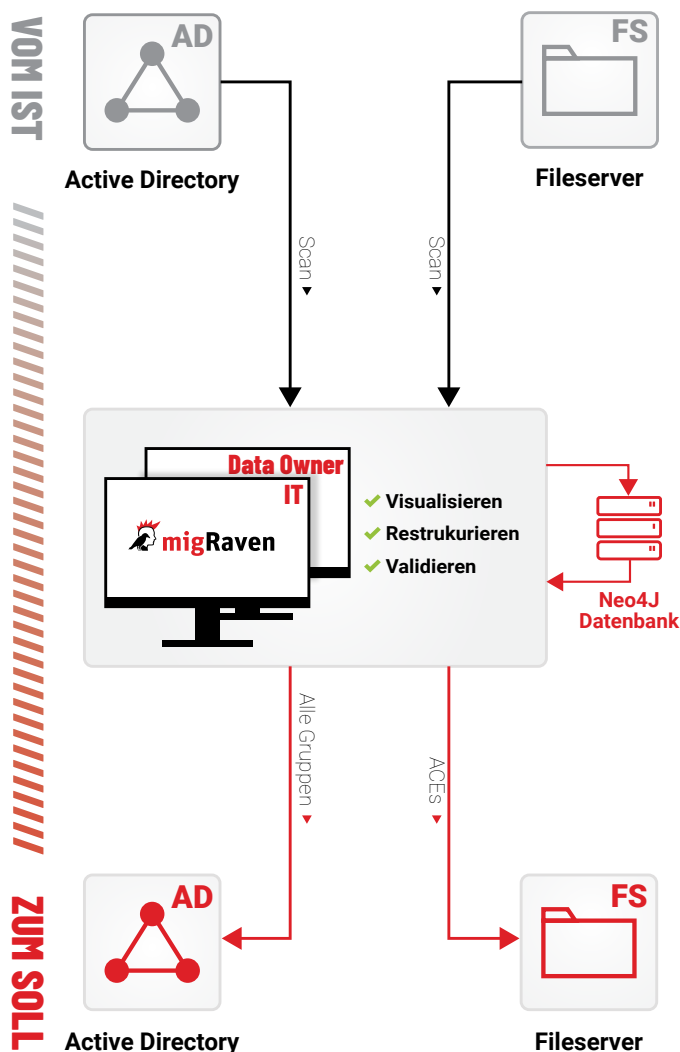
VOM IST

AD

Active Directory

FS

Fileserver

Scan

Scan

Data Owner

IT

migRaven

Visualisieren

Restrukurieren

Validieren

Neo4J Datenbank

Alle Gruppen

ACEs

AD

Active Directory

FS

Fileserver

ZUM SOLL